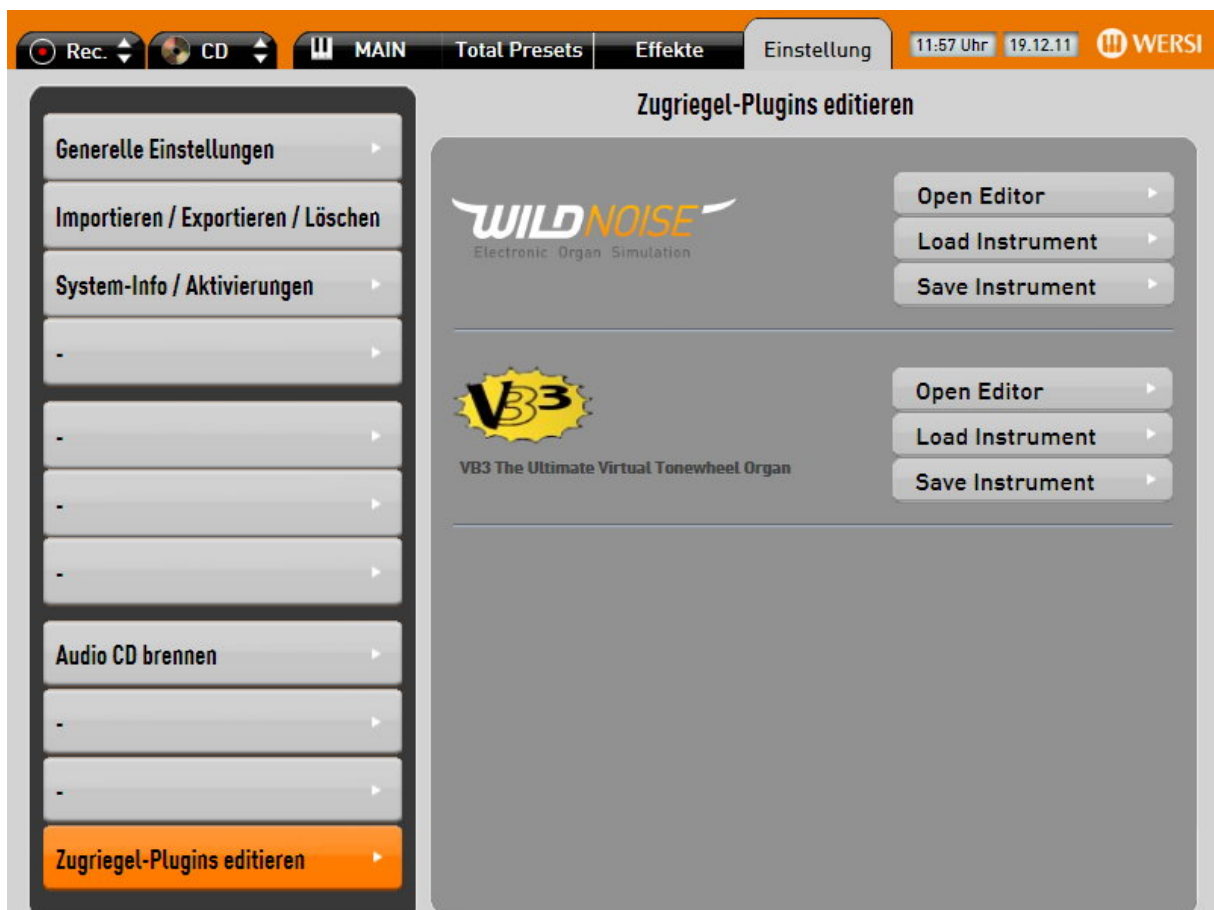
Rec. CD MAIN Total Presets Effekte Einstellung 11:57 Uhr 19.12.11 WERSI

Generelle Einstellungen

Importieren / Exportieren / Löschen

System-Info / Aktivierungen

-

-

-

-

Audio CD brennen

-

-

Zugriegel-Plugins editieren

Zugriegel-Plugins editieren

WILDNOISE
Electronic Organ Simulation

Open Editor

Load Instrument

Save Instrument

VB3

VB3 The Ultimate Virtual Tonewheel Organ

Open Editor

Load Instrument

Save Instrument